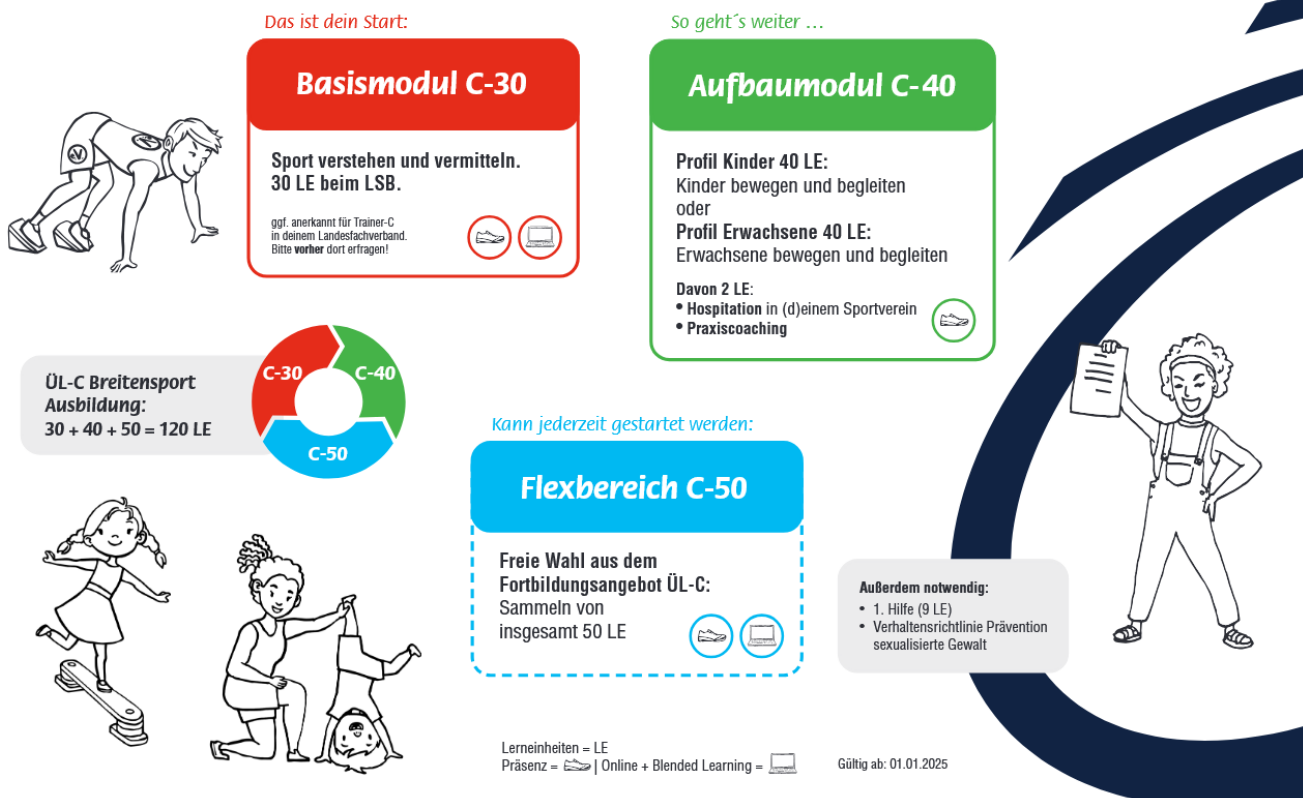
Das ist dein Start:

Basismodul C-30

Sport verstehen und vermitteln. 30 LE beim LSB.

ggf. anerkannt für Trainer-C in deinem Landesfachverband. Bitte **vorher** dort erfragen!

So geht´s weiter …

Aufbaumodul C-40

**Profil Kinder 40 LE:**
Kinder bewegen und begleiten
oder
**Profil Erwachsene 40 LE:**
Erwachsene bewegen und begleiten

Davon 2 LE:
• **Hospitation** in (d)einem Sportverein
• **Praxiscoaching**

ÜL-C Breitensport Ausbildung:
30 + 40 + 50 = 120 LE

C-30
C-40
C-50

Kann jederzeit gestartet werden:

Flexbereich C-50

Freie Wahl aus dem Fortbildungsangebot ÜL-C:
Sammeln von insgesamt 50 LE

Außerdem notwendig:
• 1. Hilfe (9 LE)
• Verhaltensrichtlinie Prävention sexualisierte Gewalt

Lerneinheiten = LE
Präsenz = | Online + Blended Learning =

Gültig ab: 01.01.2025